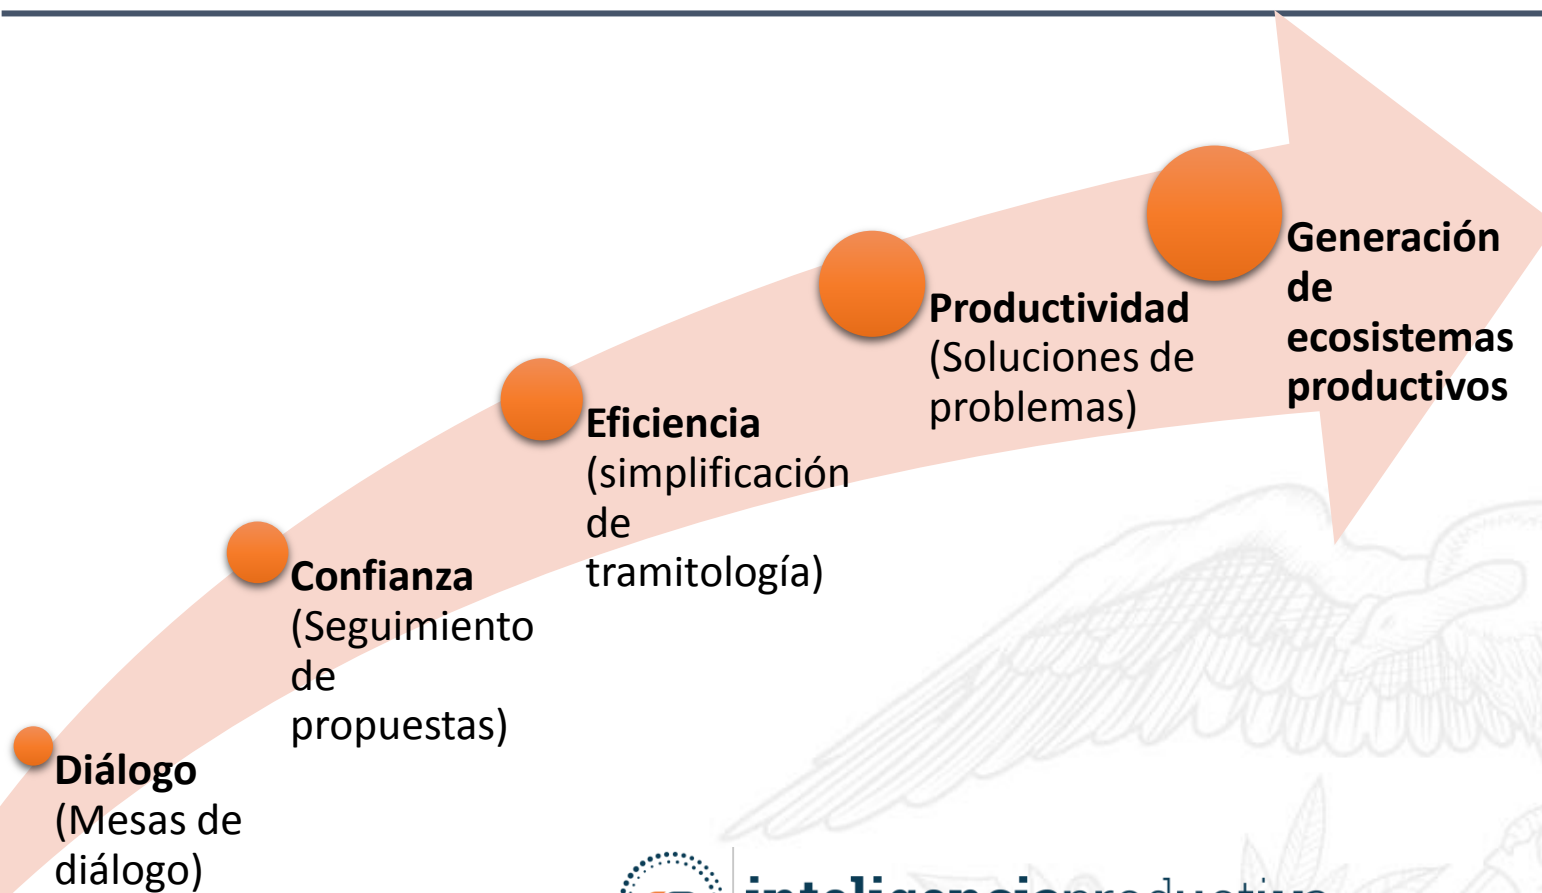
**Diálogo** (Mesas de diálogo)

**Confianza** (Seguimiento de propuestas)

**Eficiencia** (simplificación de tramitología)

**Productividad** (Soluciones de problemas)

**Generación de ecosistemas productivos**

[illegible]